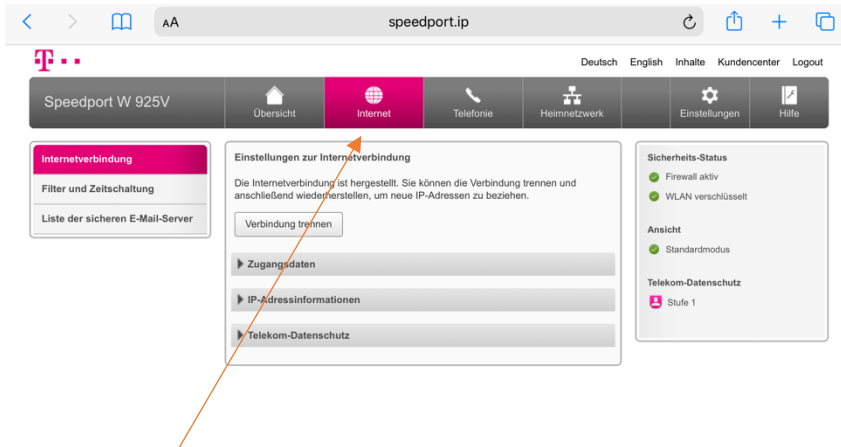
AA speedport.ip

T · ·

Deutsch English Inhalte Kundencenter Logout

Speedport W 925V

Übersicht Internet Telefonie Heimnetzwerk Einstellungen Hilfe

Internetverbindung
Filter und Zeitschaltung
Liste der sicheren E-Mail-Server

Einstellungen zur Internetverbindung

Die Internetverbindung ist hergestellt. Sie können die Verbindung trennen und anschließend wiederherstellen, um neue IP-Adressen zu beziehen.

Verbindung trennen

Zugangsdaten

IP-Adressinformationen

Telekom-Datenschutz

Sicherheits-Status
Firewall aktiv
WLAN verschlüsselt

Ansicht
Standardmodus

Telekom-Datenschutz
Stufe 1